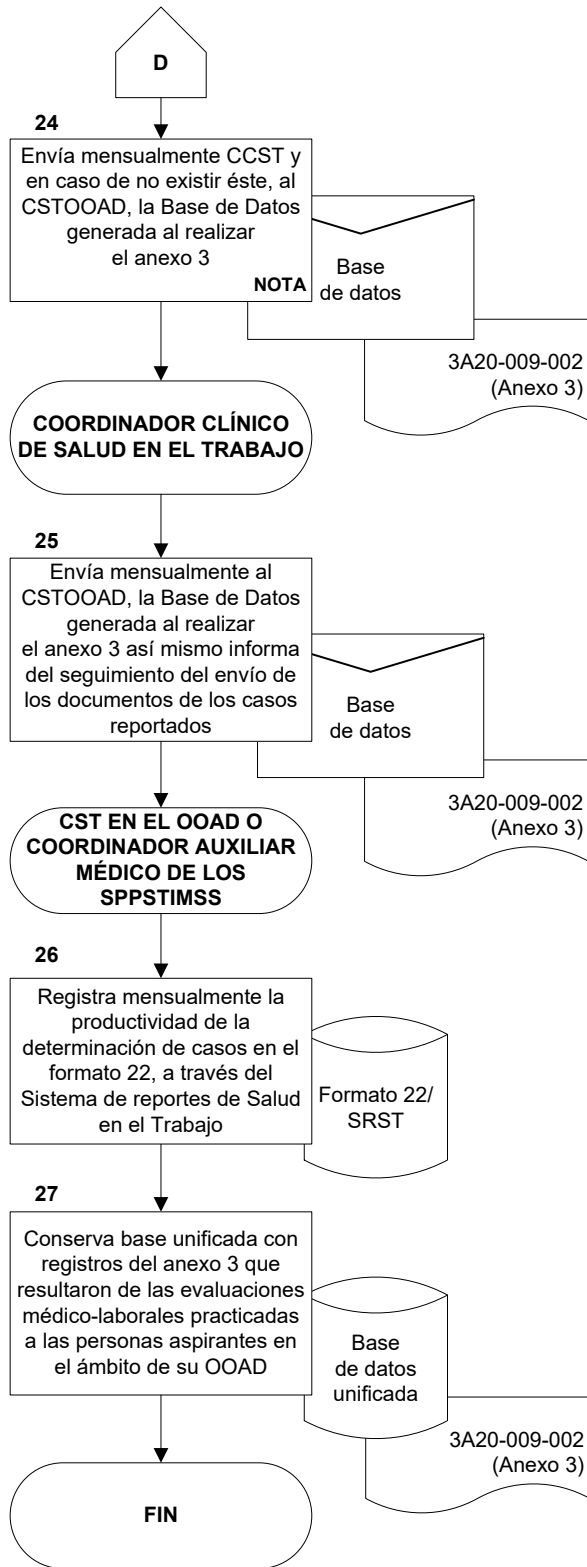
D

24

Envía mensualmente CCST y en caso de no existir éste, al CSTOOAD, la Base de Datos generada al realizar el anexo 3

NOTA

Base de datos

3A20-009-002 (Anexo 3)

COORDINADOR CLÍNICO DE SALUD EN EL TRABAJO

25

Envía mensualmente al CSTOOAD, la Base de Datos generada al realizar el anexo 3 así mismo informa del seguimiento del envío de los documentos de los casos reportados

Base de datos

3A20-009-002 (Anexo 3)

CST EN EL OOAD O COORDINADOR AUXILIAR MÉDICO DE LOS SPPSTIMSS

26

Registra mensualmente la productividad de la determinación de casos en el formato 22, a través del Sistema de reportes de Salud en el Trabajo

Formato 22/ SRST

27

Conserva base unificada con registros del anexo 3 que resultaron de las evaluaciones médico-laborales practicadas a las personas aspirantes en el ámbito de su OOAD

Base de datos unificada

3A20-009-002 (Anexo 3)

FIN